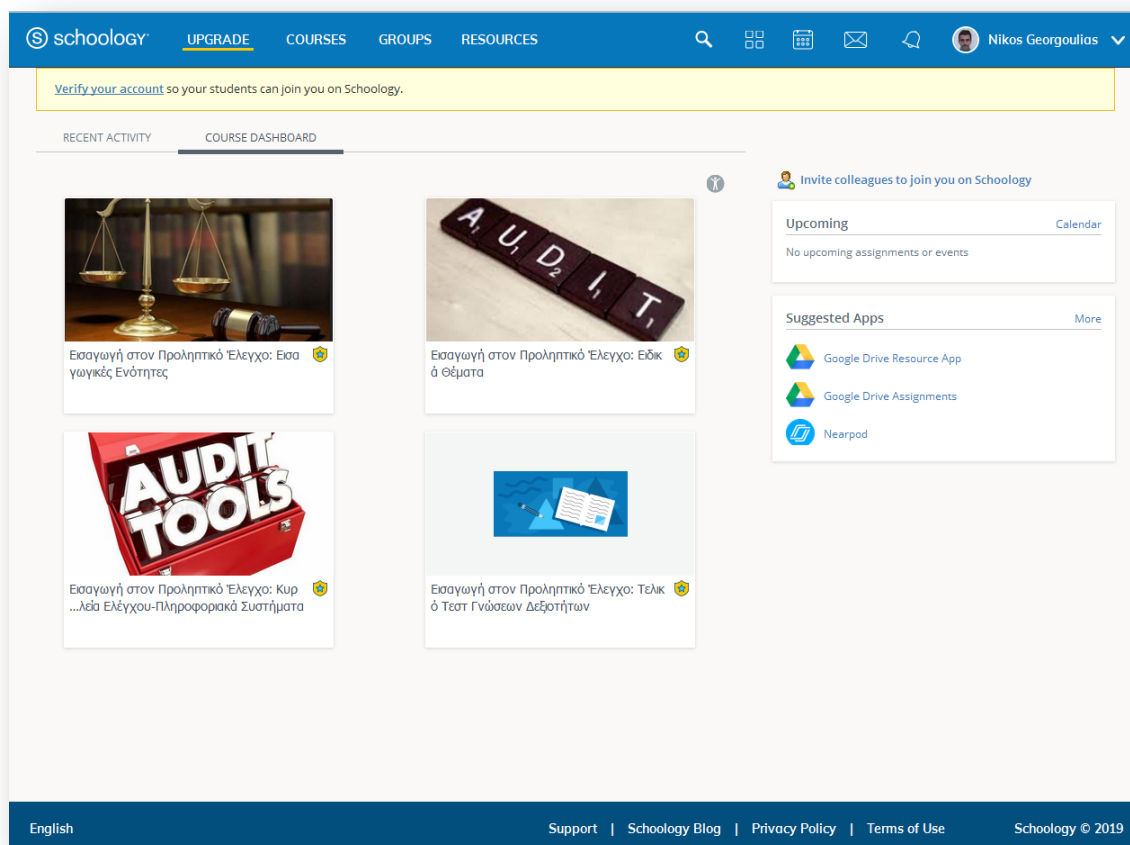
schoology UPGRADE COURSES GROUPS RESOURCES Nikos Georgoulias

Verify your account so your students can join you on Schoology.

RECENT ACTIVITY COURSE DASHBOARD

A U D I T

Εισαγωγή στον Προληπτικό Έλεγχο: Εισαγωγικές Ενότητες

Εισαγωγή στον Προληπτικό Έλεγχο: Ειδικά Θέματα

AUDIT TOOLS

Εισαγωγή στον Προληπτικό Έλεγχο: Κυρ ...λεία Ελέγχου-Πληροφοριακά Συστήματα

Εισαγωγή στον Προληπτικό Έλεγχο: Τελικό Τεστ Γνώσεων Δεξιοτήτων

Invite colleagues to join you on Schoology

Upcoming Calendar

No upcoming assignments or events

Suggested Apps More

Google Drive Resource App

Google Drive Assignments

Nearpod

English Support | Schoology Blog | Privacy Policy | Terms of Use Schoology © 2019